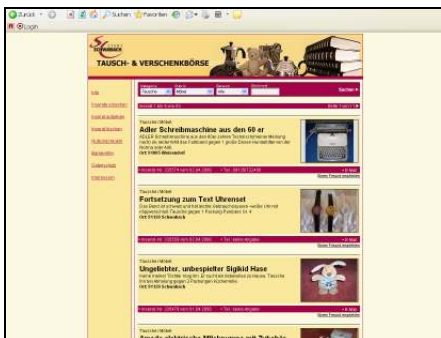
Zurück · Suchen Favoriten
Login

TAUSCH- & VERSCHENKBÖRSE

Suchen

Tausch/Biete

Adler Schreibmaschine aus den 60 er

Tausch/Biete

Fortsetzung zum Text Uhrenset

Tausch/Biete

Ungeliebter, unbespielter Sigikid Hase

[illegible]